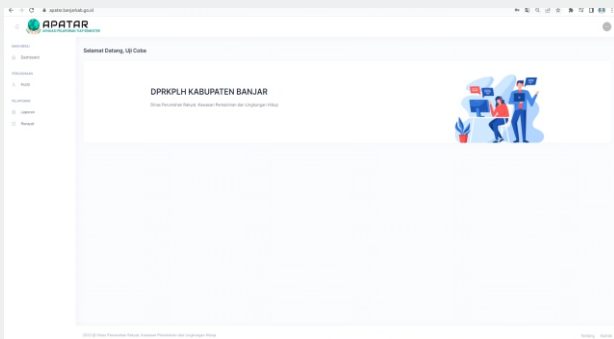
apatar.banjarkab.go.id

APATAR
APLIKASI PELAPORAN TIAP SEMESTER

Selamat Datang, Uji Coba

Dashboard

Profil

Laporan

Riwayat

DPRKPLH KABUPATEN BANJAR

Dinas Perumahan Rakyat, Kawasan Permukiman dan Lingkungan Hidup

2023 © Dinas Perumahan Rakyat, Kawasan Permukiman dan Lingkungan Hidup

Tentang   Kontak